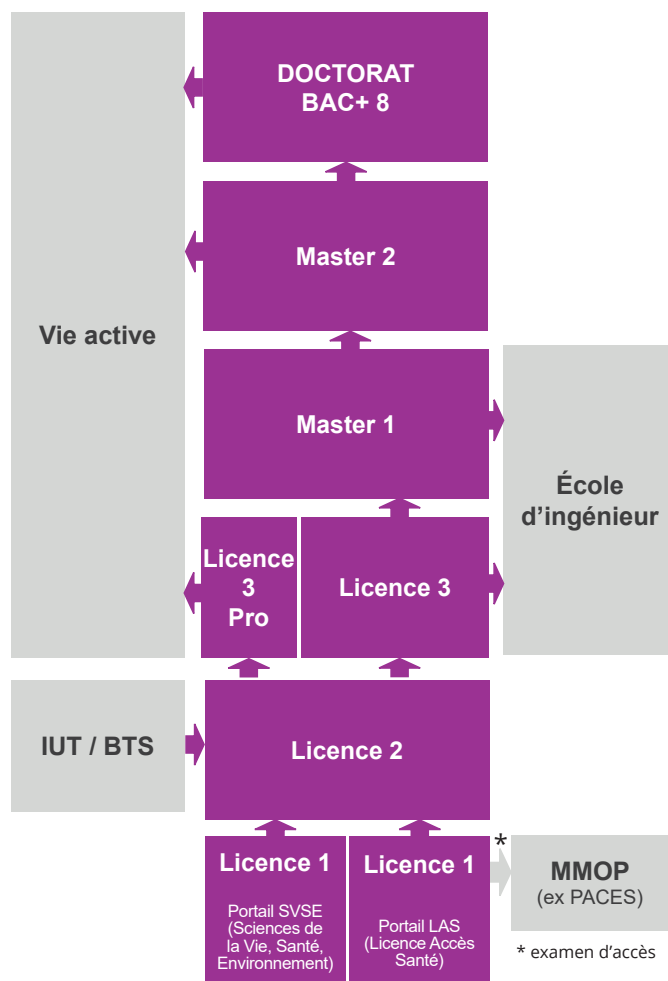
Vie active

DOCTORAT
BAC+ 8

Master 2

Master 1

École d'ingénieur

Licence 3 Pro

Licence 3

IUT / BTS

Licence 2

Licence 1
Portail SVSE (Sciences de la Vie, Santé, Environnement)

Licence 1
Portail LAS (Licence Accès Santé)

*

MMOP
(ex PACES)

* examen d'accès